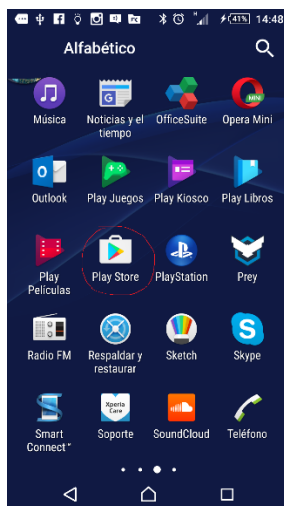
41% 14:48

Alfabético

Música
Noticias y el tiempo
OfficeSuite
Opera Mini

Outlook
Play Juegos
Play Kiosco
Play Libros

Play Películas
Play Store
PlayStation
Prey

Radio FM
Respaldar y restaurar
Sketch
Skype

Smart Connect™
Soporte
SoundCloud
Teléfono